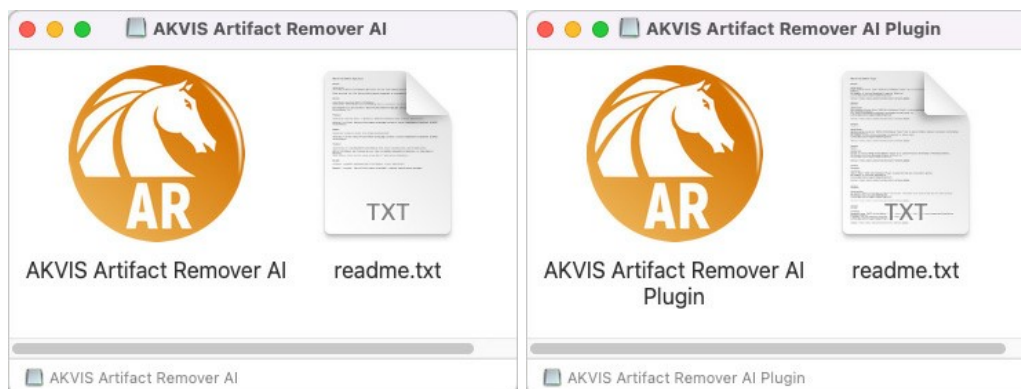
AKVIS Artifact Remover AI

AR

TXT

AKVIS Artifact Remover AI

readme.txt

AKVIS Artifact Remover AI

AKVIS Artifact Remover AI Plugin

AR

TXT

AKVIS Artifact Remover AI Plugin

readme.txt

AKVIS Artifact Remover AI Plugin